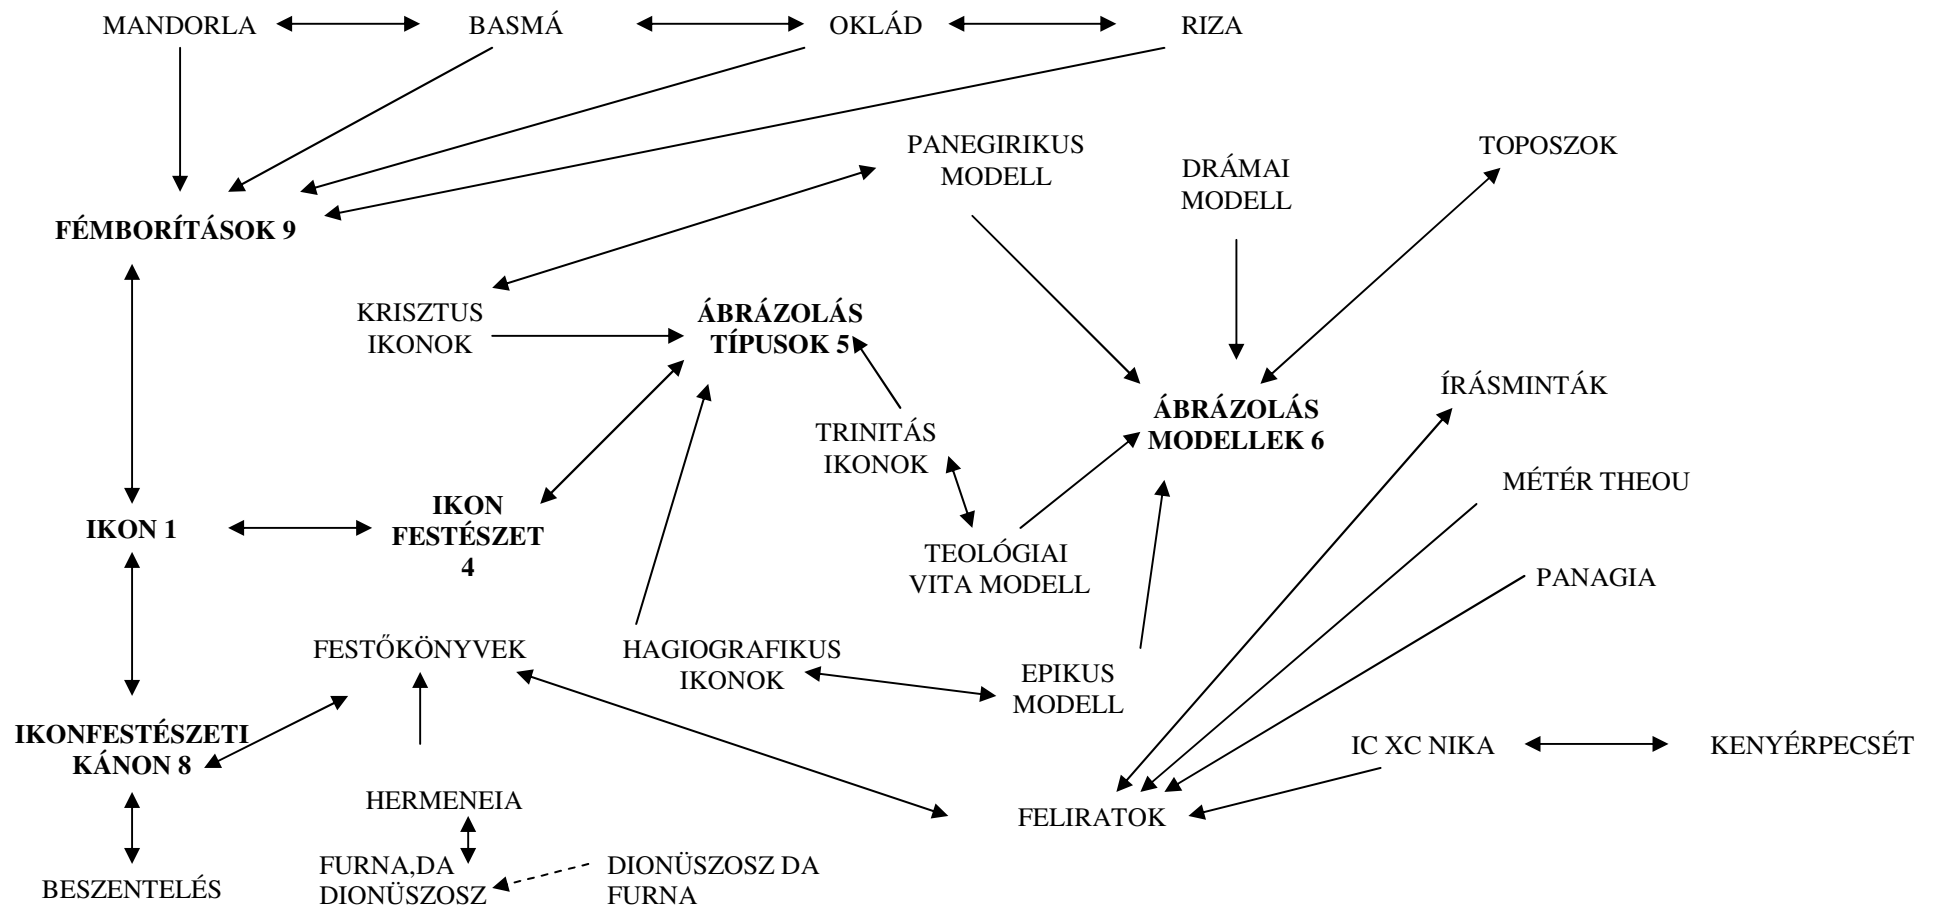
MANDORLA BASMÁ OKLÁD RIZA

PANEGIRIKUS MODELL

DRÁMAI MODELL

TOPOSZOK

**FÉMBORÍTÁSOK 9**

KRISZTUS IKONOK

**ÁBRÁZOLÁS TÍPUSOK 5**

**ÁBRÁZOLÁS MODELLEK 6**

ÍRÁSMINTÁK

TRINITÁS IKONOK

MÉTÉR THEOU

**IKON 1**

**IKON FESTÉSZET 4**

TEOLÓGIAI VITA MODELL

PANAGIA

FESTŐKÖNYVEK

HAGIOGRAFIKUS IKONOK

EPIKUS MODELL

**IKONFESTÉSZETI KÁNON 8**

IC XC NIKA KENYÉRPECSÉT

HERMENEIA

FELIRATOK

FURNA,DA DIONÜSZOSZ

DIONÜSZOSZ DA FURNA

BESZENTELÉS